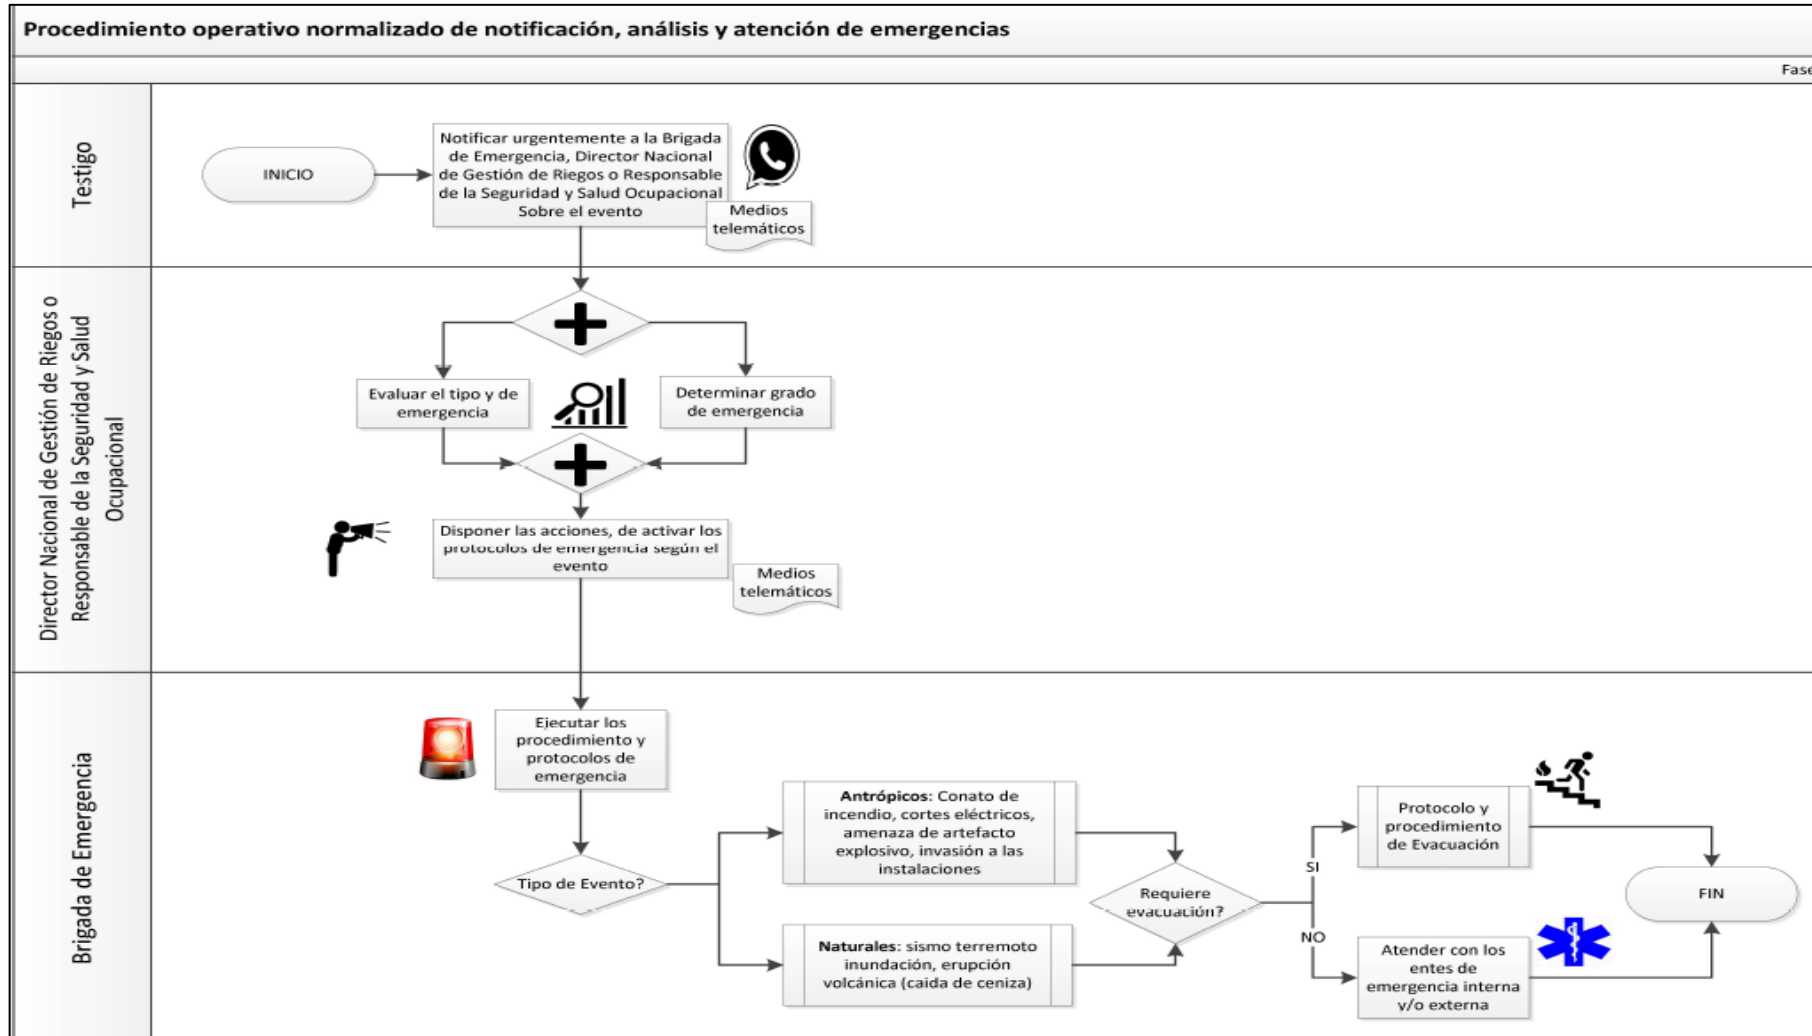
Procedimiento operativo normalizado de notificación, análisis y atención de emergencias

Fase

Testigo

INICIO

Notificar urgentemente a la Brigada de Emergencia, Director Nacional de Gestión de Riegos o Responsable de la Seguridad y Salud Ocupacional Sobre el evento

Medios telemáticos

Director Nacional de Gestión de Riegos o Responsable de la Seguridad y Salud Ocupacional

Evaluar el tipo y de emergencia

Determinar grado de emergencia

Disponer las acciones, de activar los protocolos de emergencia según el evento

Medios telemáticos

Brigada de Emergencia

Ejecutar los procedimiento y protocolos de emergencia

Tipo de Evento?

**Antrópicos**: Conato de incendio, cortes eléctricos, amenaza de artefacto explosivo, invasión a las instalaciones

**Naturales**: sismo terremoto inundación, erupción volcánica (caida de ceniza)

Requiere evacuación?

SI

NO

Protocolo y procedimiento de Evacuación

Atender con los entes de emergencia interna y/o externa

FIN